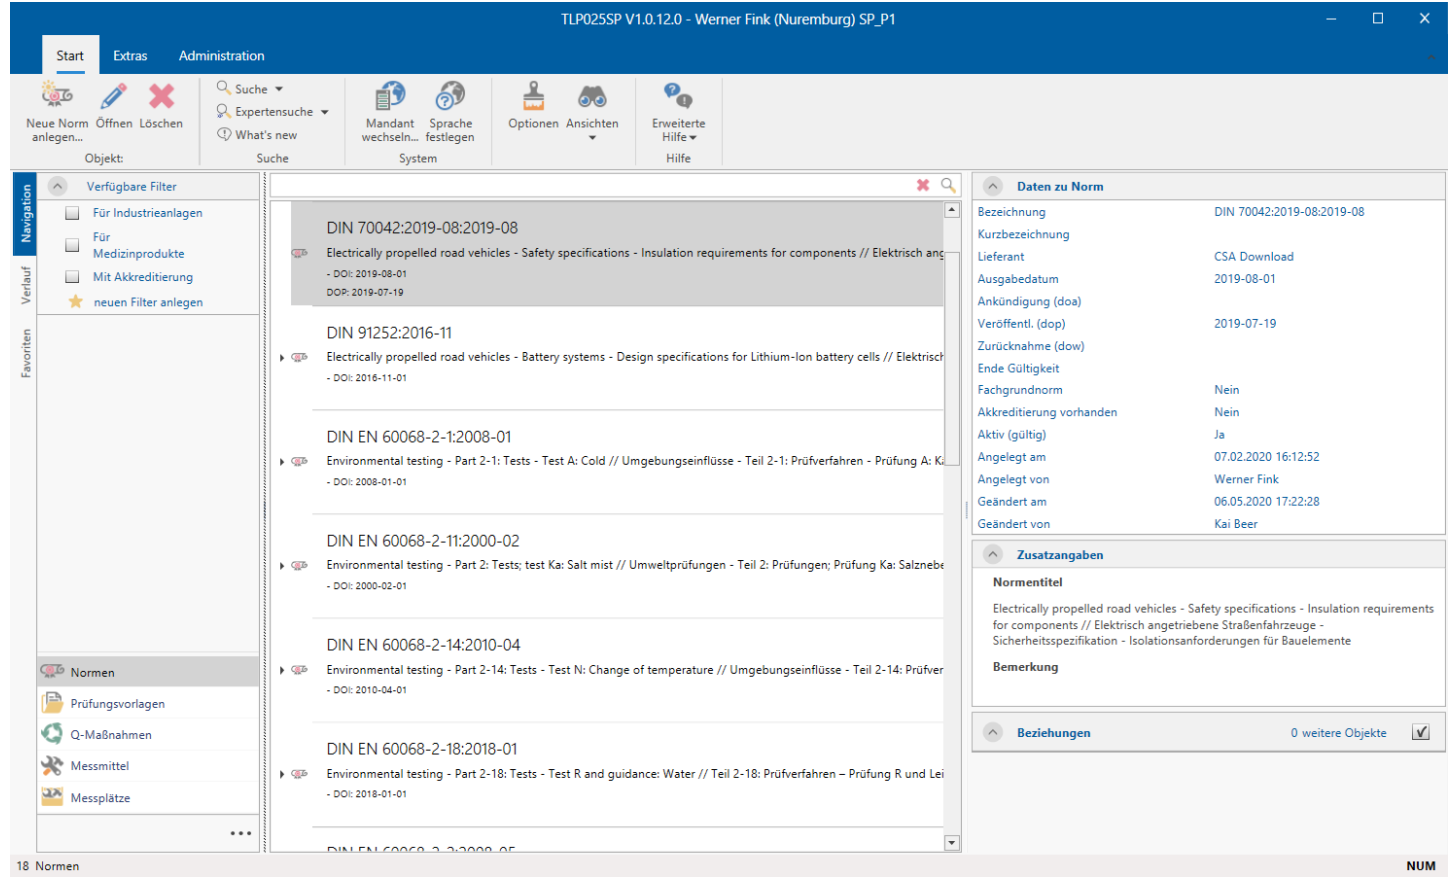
TLP025SP V1.0.12.0 - Werner Fink (Nuremburg) SP_P1

Start Extras Administration

Neue Norm anlegen... Öffnen Löschen
Objekt:

Suche
Expertensuche
What's new
Suche

Mandant wechseln... Sprache festlegen
System

Optionen Ansichten

Erweiterte Hilfe
Hilfe

Navigation
Verlauf
Favoriten

Verfügbare Filter
Für Industrieanlagen
Für Medizinprodukte
Mit Akkreditierung
neuen Filter anlegen

Normen
Prüfungsvorlagen
Q-Maßnahmen
Messmittel
Messplätze
...

DIN 70042:2019-08:2019-08
Electrically propelled road vehicles - Safety specifications - Insulation requirements for components // Elektrisch ang
- DOI: 2019-08-01
DOP: 2019-07-19

DIN 91252:2016-11
Electrically propelled road vehicles - Battery systems - Design specifications for Lithium-Ion battery cells // Elektrisch
- DOI: 2016-11-01

DIN EN 60068-2-1:2008-01
Environmental testing - Part 2-1: Tests - Test A: Cold // Umgebungseinflüsse - Teil 2-1: Prüfverfahren - Prüfung A: K
- DOI: 2008-01-01

DIN EN 60068-2-11:2000-02
Environmental testing - Part 2: Tests; test Ka: Salt mist // Umweltprüfungen - Teil 2: Prüfungen; Prüfung Ka: Salznebe
- DOI: 2000-02-01

DIN EN 60068-2-14:2010-04
Environmental testing - Part 2-14: Tests - Test N: Change of temperature // Umgebungseinflüsse - Teil 2-14: Prüfver
- DOI: 2010-04-01

DIN EN 60068-2-18:2018-01
Environmental testing - Part 2-18: Tests - Test R and guidance: Water // Teil 2-18: Prüfverfahren – Prüfung R und Lei
- DOI: 2018-01-01

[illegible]

Daten zu Norm
| Bezeichnung | DIN 70042:2019-08:2019-08 |
|---|---|
| Kurzbezeichnung | |
| Lieferant | CSA Download |
| Ausgabedatum | 2019-08-01 |
| Ankündigung (doa) | |
| Veröffentl. (dop) | 2019-07-19 |
| Zurücknahme (dow) | |
| Ende Gültigkeit | |
| Fachgrundnorm | Nein |
| Akkreditierung vorhanden | Nein |
| Aktiv (gültig) | Ja |
| Angelegt am | 07.02.2020 16:12:52 |
| Angelegt von | Werner Fink |
| Geändert am | 06.05.2020 17:22:28 |
| Geändert von | Kai Beer |

Zusatzangaben
Normentitel
Electrically propelled road vehicles - Safety specifications - Insulation requirements for components // Elektrisch angetriebene Straßenfahrzeuge - Sicherheitsspezifikation - Isolationsanforderungen für Bauelemente
Bemerkung

Beziehungen 0 weitere Objekte

18 Normen NUM